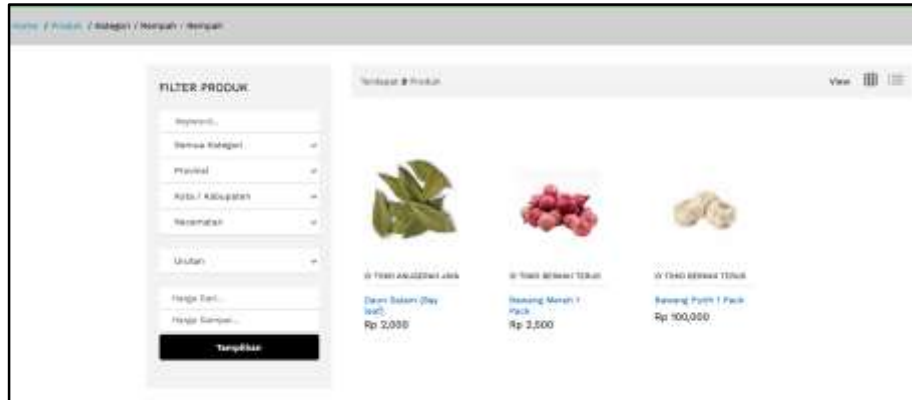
Home / Produk / Kategori / Rempah / Rempah

FILTER PRODUK

Keyword...

Semua Kategori

Provinsi

Kota / Kabupaten

Kecamatan

Urutan

Harga Dari...

Harga Sampai...

Tampilkan

Terdapat 3 Produk

View

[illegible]

Daun Salam (Bay leaf)

Rp 2,000

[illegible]

Bawang Merah 1 Pack

Rp 2,500

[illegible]

Bawang Putih 1 Pack

Rp 100,000